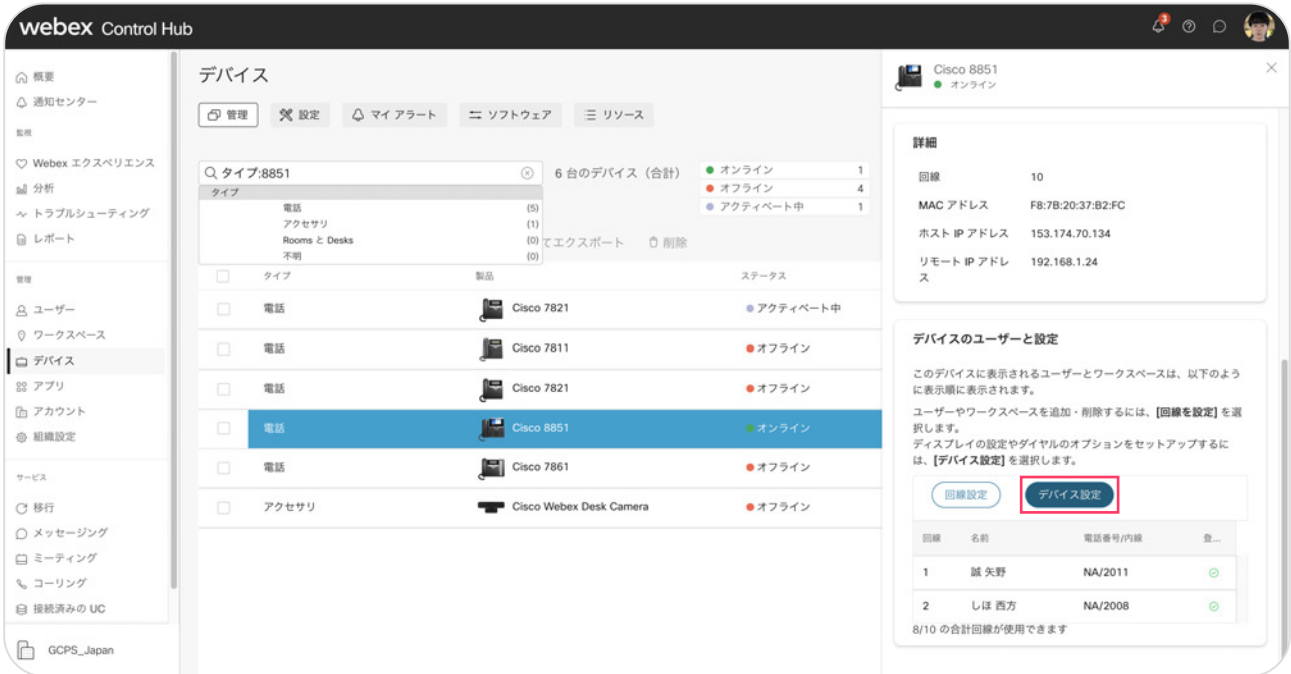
webex Control Hub

3

概要
通知センター
監視
Webex エクスペリエンス
分析
トラブルシューティング
レポート
管理
ユーザー
ワークスペース
デバイス
アプリ
アカウント
組織設定
サービス
移行
メッセージング
ミーティング
コーリング
接続済みの UC

GCPS_Japan

デバイス

管理　設定　マイ アラート　ソフトウェア　リソース

タイプ:8851

タイプ

| | |
|---|---|
| 電話 | (5) |
| アクセサリ | (1) |
| Rooms と Desks | (0) |
| 不明 | (0) |

6 台のデバイス（合計）

| | |
|---|---|
| オンライン | 1 |
| オフライン | 4 |
| アクティベート中 | 1 |

てエクスポート　削除

| タイプ | 製品 | ステータス |
|---|---|---|
| 電話 | Cisco 7821 | アクティベート中 |
| 電話 | Cisco 7811 | オフライン |
| 電話 | Cisco 7821 | オフライン |
| 電話 | Cisco 8851 | オンライン |
| 電話 | Cisco 7861 | オフライン |
| アクセサリ | Cisco Webex Desk Camera | オフライン |

Cisco 8851
オンライン

詳細

| | |
|---|---|
| 回線 | 10 |
| MAC アドレス | F8:7B:20:37:B2:FC |
| ホスト IP アドレス | 153.174.70.134 |
| リモート IP アドレス | 192.168.1.24 |

デバイスのユーザーと設定

このデバイスに表示されるユーザーとワークスペースは、以下のように表示順に表示されます。

ユーザーやワークスペースを追加・削除するには、[回線を設定] を選択します。
ディスプレイの設定やダイヤルのオプションをセットアップするには、[デバイス設定] を選択します。

回線設定　デバイス設定

| 回線 | 名前 | 電話番号/内線 | 登... |
|---|---|---|---|
| 1 | 誠 矢野 | NA/2011 | |
| 2 | しほ 西方 | NA/2008 | |

8/10 の合計回線が使用できます